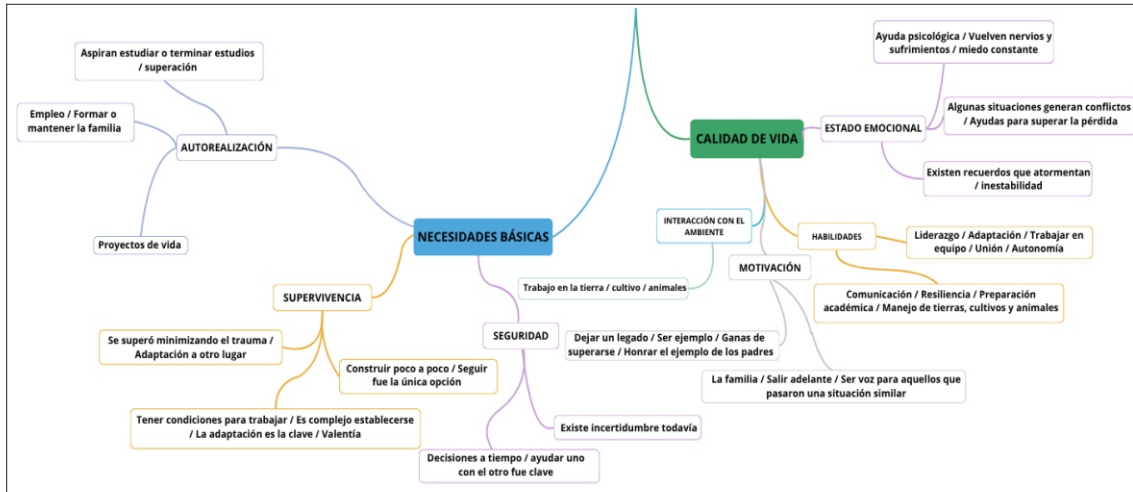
Aspiran estudiar o terminar estudios / superación

Empleo / Formar o mantener la familia

AUTOREALIZACIÓN

Proyectos de vida

NECESIDADES BÁSICAS

SUPERVIVENCIA

Se superó minimizando el trauma / Adaptación a otro lugar

Construir poco a poco / Seguir fue la única opción

Tener condiciones para trabajar / Es complejo establecerse / La adaptación es la clave / Valentía

SEGURIDAD

Existe incertidumbre todavía

Decisiones a tiempo / ayudar uno con el otro fue clave

CALIDAD DE VIDA

ESTADO EMOCIONAL

Ayuda psicológica / Vuelven nervios y sufrimientos / miedo constante

Algunas situaciones generan conflictos / Ayudas para superar la pérdida

Existen recuerdos que atormentan / inestabilidad

INTERACCIÓN CON EL AMBIENTE

Trabajo en la tierra / cultivo / animales

HABILIDADES

Liderazgo / Adaptación / Trabajar en equipo / Unión / Autonomía

Comunicación / Resiliencia / Preparación académica / Manejo de tierras, cultivos y animales

MOTIVACIÓN

Dejar un legado / Ser ejemplo / Ganas de superarse / Honrar el ejemplo de los padres

La familia / Salir adelante / Ser voz para aquellos que pasaron una situación similar